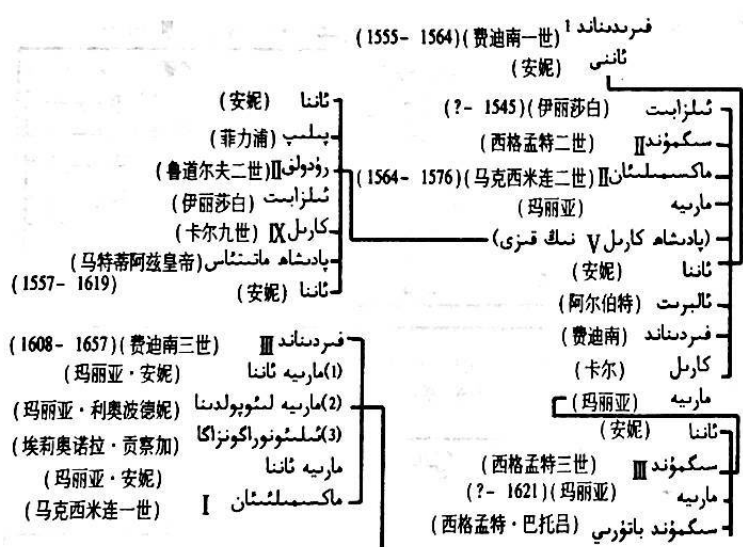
فېردىناند 1 (1555- 1564) (费迪南一世)
ئاننى (安妮)

ئېلىزابېت (? - 1545) (伊丽莎白)
سىگمۇند II (西格孟特二世)
ماكسىمىلىئان II (1564- 1576) (马克西米连二世)
مارىيە (玛丽亚)
(پادشاھ كارىل V نىڭ قىزى)
ئاننا (安妮)
ئالبېرت (阿尔伯特)
فېردىناند (费迪南)
كارىل (卡尔)
مارىيە (玛丽亚)
ئاننا (安妮)
سىگمۇند III (西格孟特三世)
مارىيە (? - 1621) (玛丽亚)
سىگمۇند باتورىي (西格孟特・巴托吕)

ئاننا (安妮)
پىلىپ (菲力浦)
رۇدولف II (鲁道尔夫二世)
ئېلىزابېت (伊丽莎白)
كارىل IX (卡尔九世)
پادىشاھ ماتتىئاس (马特蒂阿兹皇帝)
(1557- 1619)
ئاننا (安妮)

فېردىناند III (1608- 1657) (费迪南三世)
(1) مارىيە ئاننا (玛丽亚・安妮)
(2) مارىيە لىئوپولدىنا (玛丽亚・利奥波德妮)
(3) ئېلىئونوراگونزاگا (埃莉奥诺拉・贡察加)
مارىيە ئاننا (玛丽亚・安妮)
ماكسىمىلىئان I (马克西米连一世)